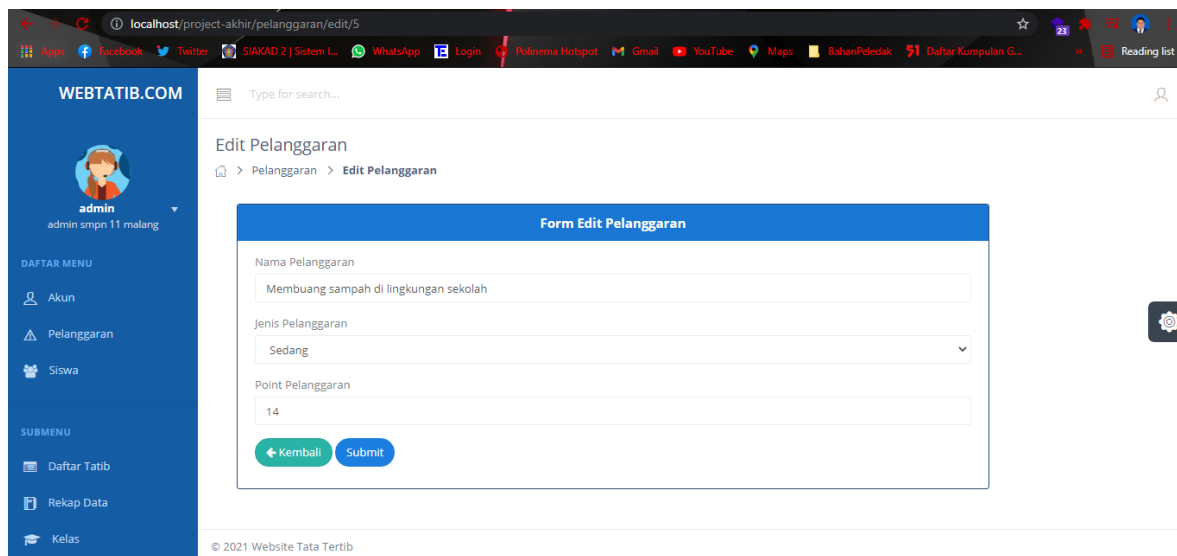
localhost/project-akhir/pelanggaran/edit/5

Apps Facebook Twitter SIAKAD 2 | Sistem I... WhatsApp Login Polinema Hotspot Gmail YouTube Maps BahanPeledak Daftar Kumpulan G... » Reading list

23

WEBTATIB.COM

Type for search...

admin
admin smpn 11 malang

DAFTAR MENU

Akun

Pelanggaran

Siswa

SUBMENU

Daftar Tatib

Rekap Data

Kelas

Edit Pelanggaran

> Pelanggaran > Edit Pelanggaran

Form Edit Pelanggaran

Nama Pelanggaran

Membuang sampah di lingkungan sekolah

Jenis Pelanggaran

Sedang

Point Pelanggaran

14

← Kembali Submit

© 2021 Website Tata Tertib